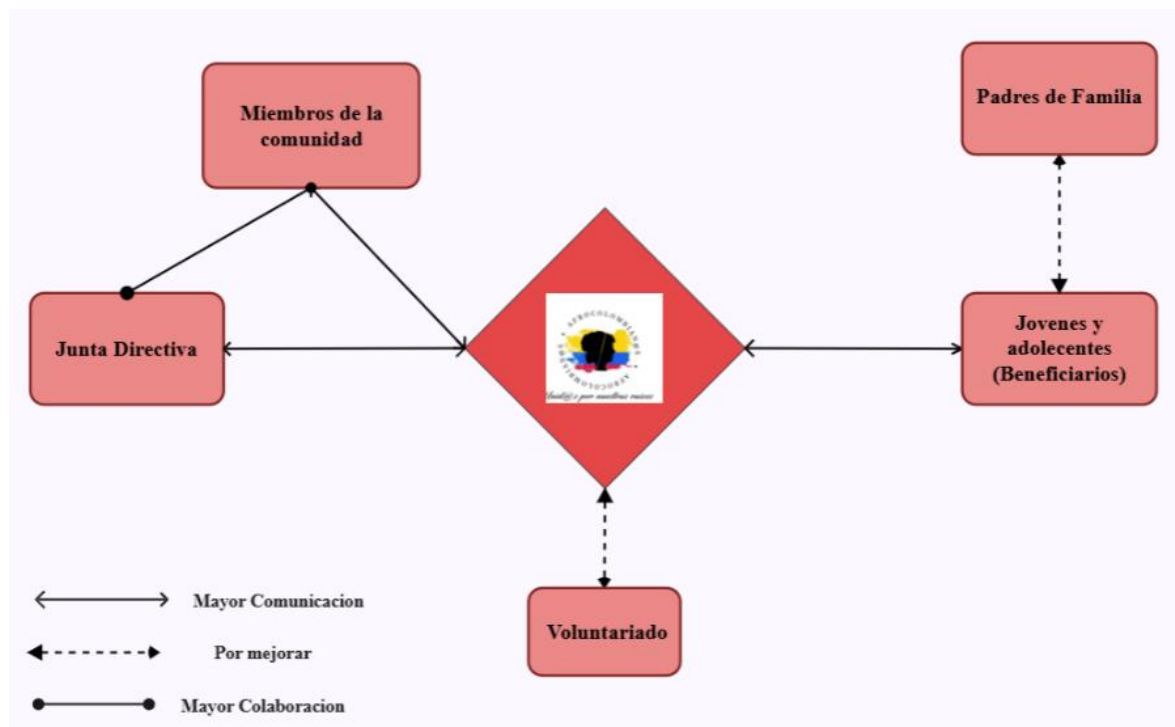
Miembros de la comunidad

Padres de Familia

Junta Directiva

AFROCOLOMBIANOS

AFROCOLOMBIANOS

Lealtad a por nuestras raíces

Jovenes y adolecentes (Beneficiarios)

Voluntariado

Mayor Comunicacion

Por mejorar

Mayor Colaboracion